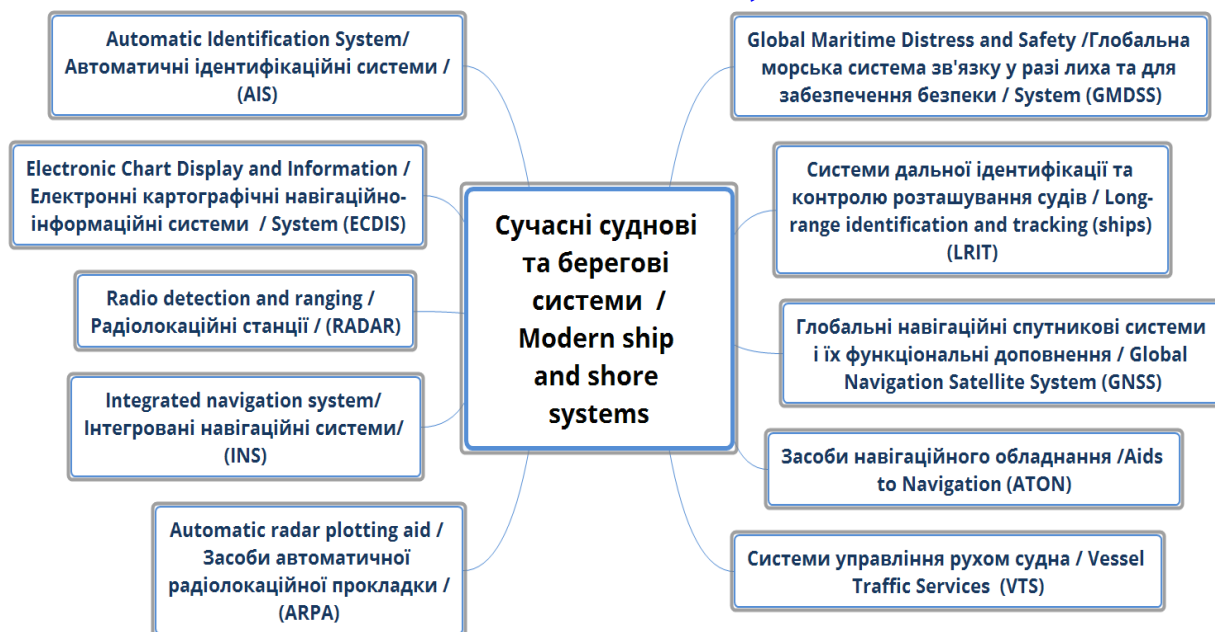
Automatic Identification System/ Автоматичні ідентифікаційні системи / (AIS)

Electronic Chart Display and Information / Електронні картографічні навігаційно-інформаційні системи / System (ECDIS)

Radio detection and ranging / Радіолокаційні станції / (RADAR)

Integrated navigation system/ Інтегровані навігаційні системи/ (INS)

Automatic radar plotting aid / Засоби автоматичної радіолокаційної прокладки / (ARPA)

Сучасні суднові та берегові системи / Modern ship and shore systems

Global Maritime Distress and Safety /Глобальна морська система зв'язку у разі лиха та для забезпечення безпеки / System (GMDSS)

Системи дальньої ідентифікації та контролю розташування судів / Long-range identification and tracking (ships) (LRIT)

Глобальні навігаційні спутникові системи і їх функціональні доповнення / Global Navigation Satellite System (GNSS)

Засоби навігаційного обладнання /Aids to Navigation (ATON)

Системи управління рухом судна / Vessel Traffic Services (VTS)